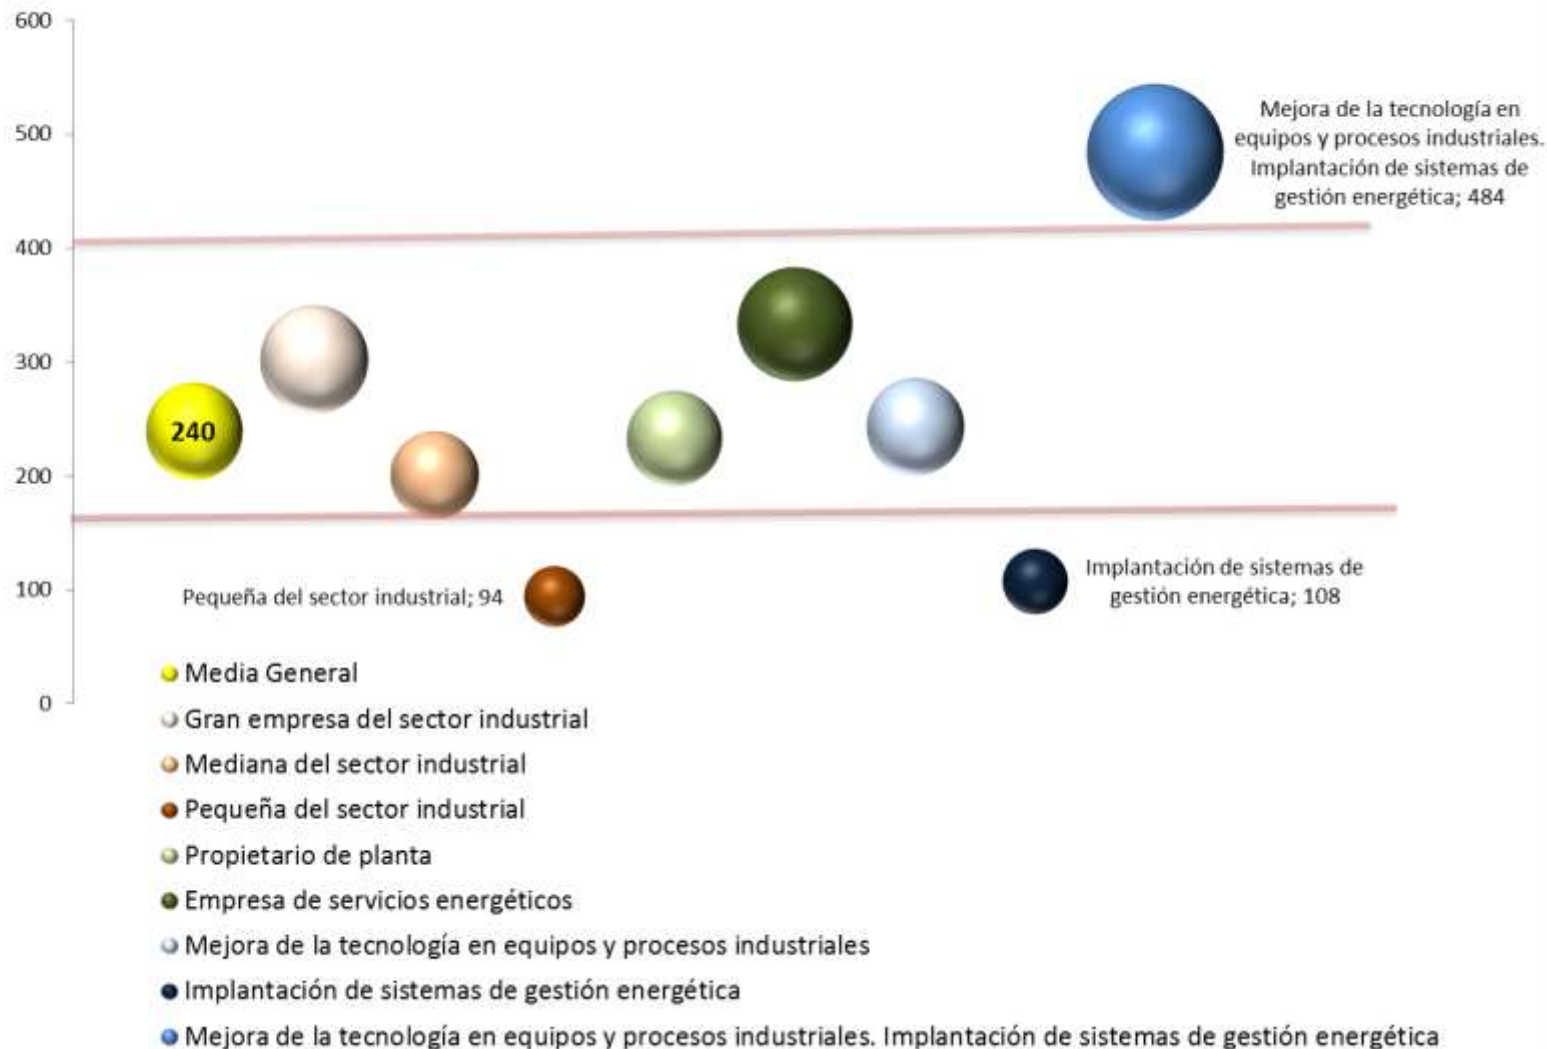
600
500
400
300
200
100
0

240

Mejora de la tecnología en equipos y procesos industriales. Implantación de sistemas de gestión energética; 484

Pequeña del sector industrial; 94

Implantación de sistemas de gestión energética; 108

Media General
Gran empresa del sector industrial
Mediana del sector industrial
Pequeña del sector industrial
Propietario de planta
Empresa de servicios energéticos
Mejora de la tecnología en equipos y procesos industriales
Implantación de sistemas de gestión energética
Mejora de la tecnología en equipos y procesos industriales. Implantación de sistemas de gestión energética